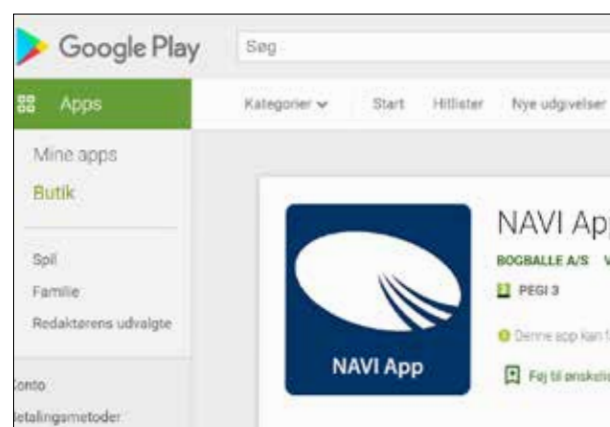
Google Play

Søg

Apps

Kategorier

Start

Hitlister

Nye udgivelser

Mine apps

Butik

Spil

Familie

Redaktørens udvalgte

Konto

Betalingsmetoder

NAVI App

NAVI Ap

BOGBALLE A/S V

PEGI 3

Denne app kan f

Føj til ønskeli